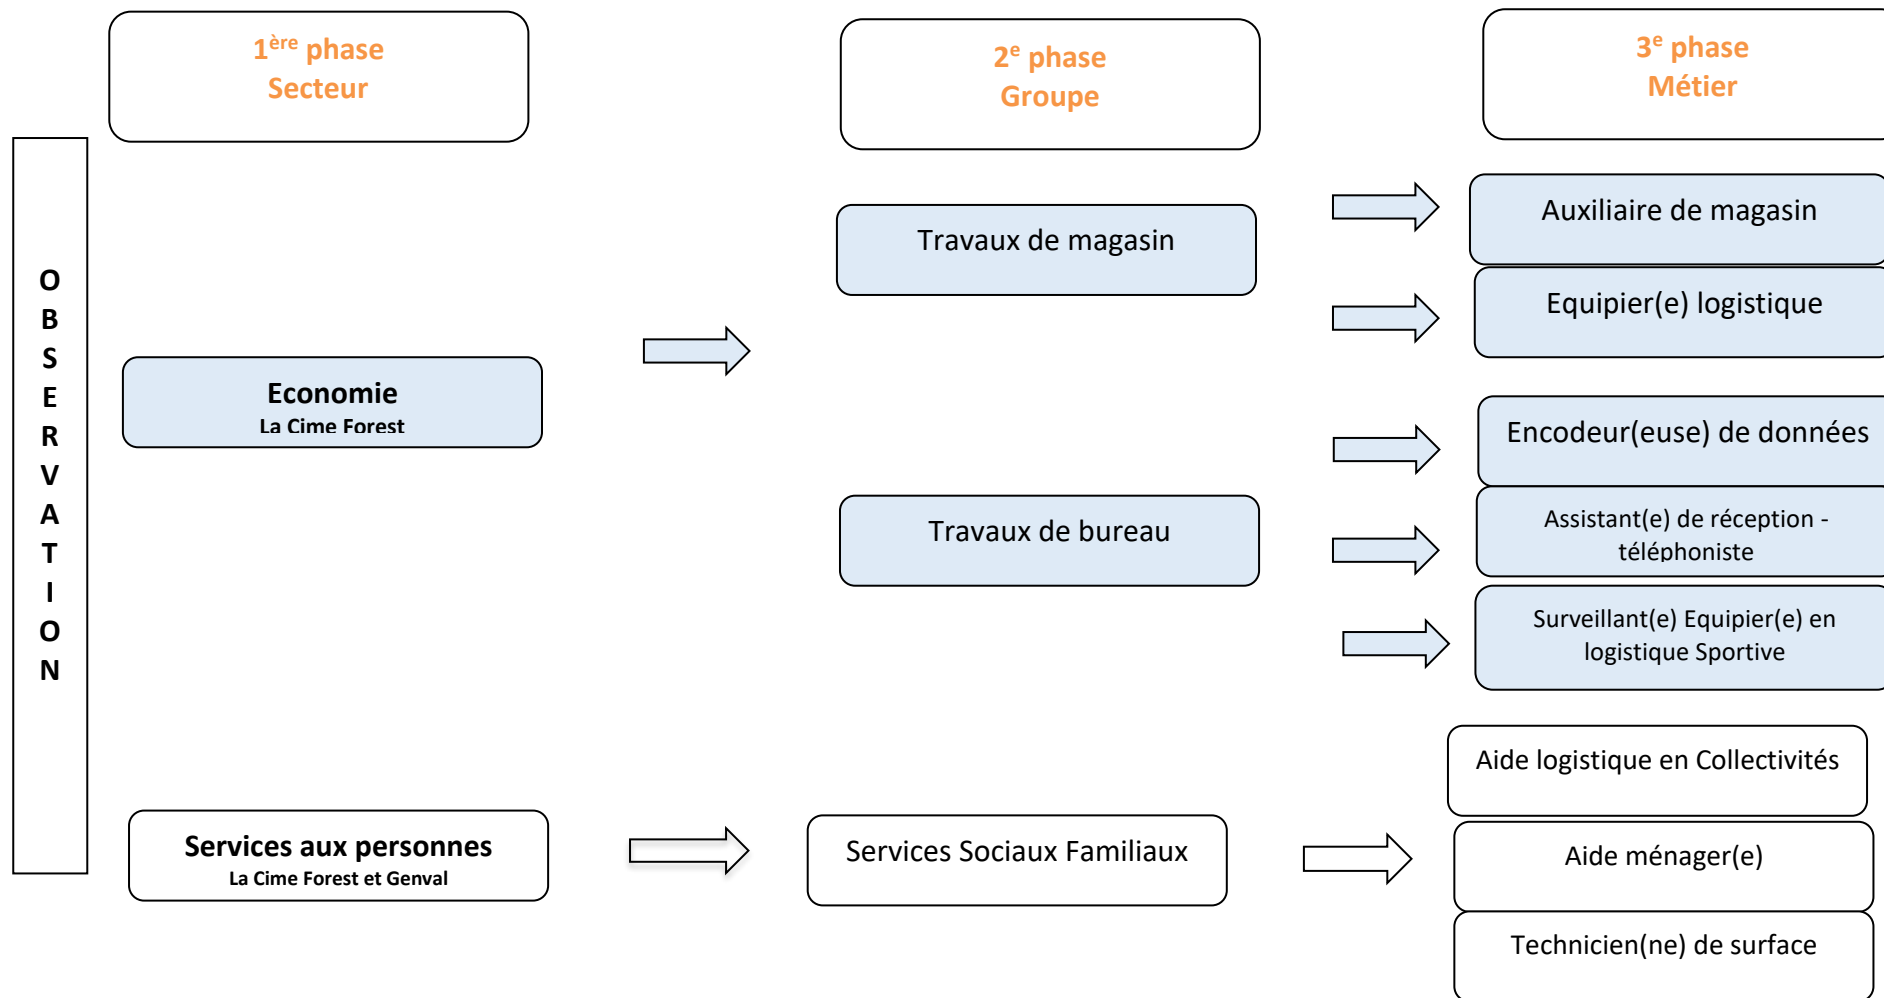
1$^{ère}$ phase
Secteur

2$^{e}$ phase
Groupe

3$^{e}$ phase
Métier

O
B
S
E
R
V
A
T
I
O
N

Travaux de magasin

Auxiliaire de magasin

Equipier(e) logistique

Economie
La Cime Forest

Encodeur(euse) de données

Travaux de bureau

Assistant(e) de réception - téléphoniste

Surveillant(e) Equipier(e) en logistique Sportive

Aide logistique en Collectivités

Services aux personnes
La Cime Forest et Genval

Services Sociaux Familiaux

Aide ménager(e)

Technicien(ne) de surface